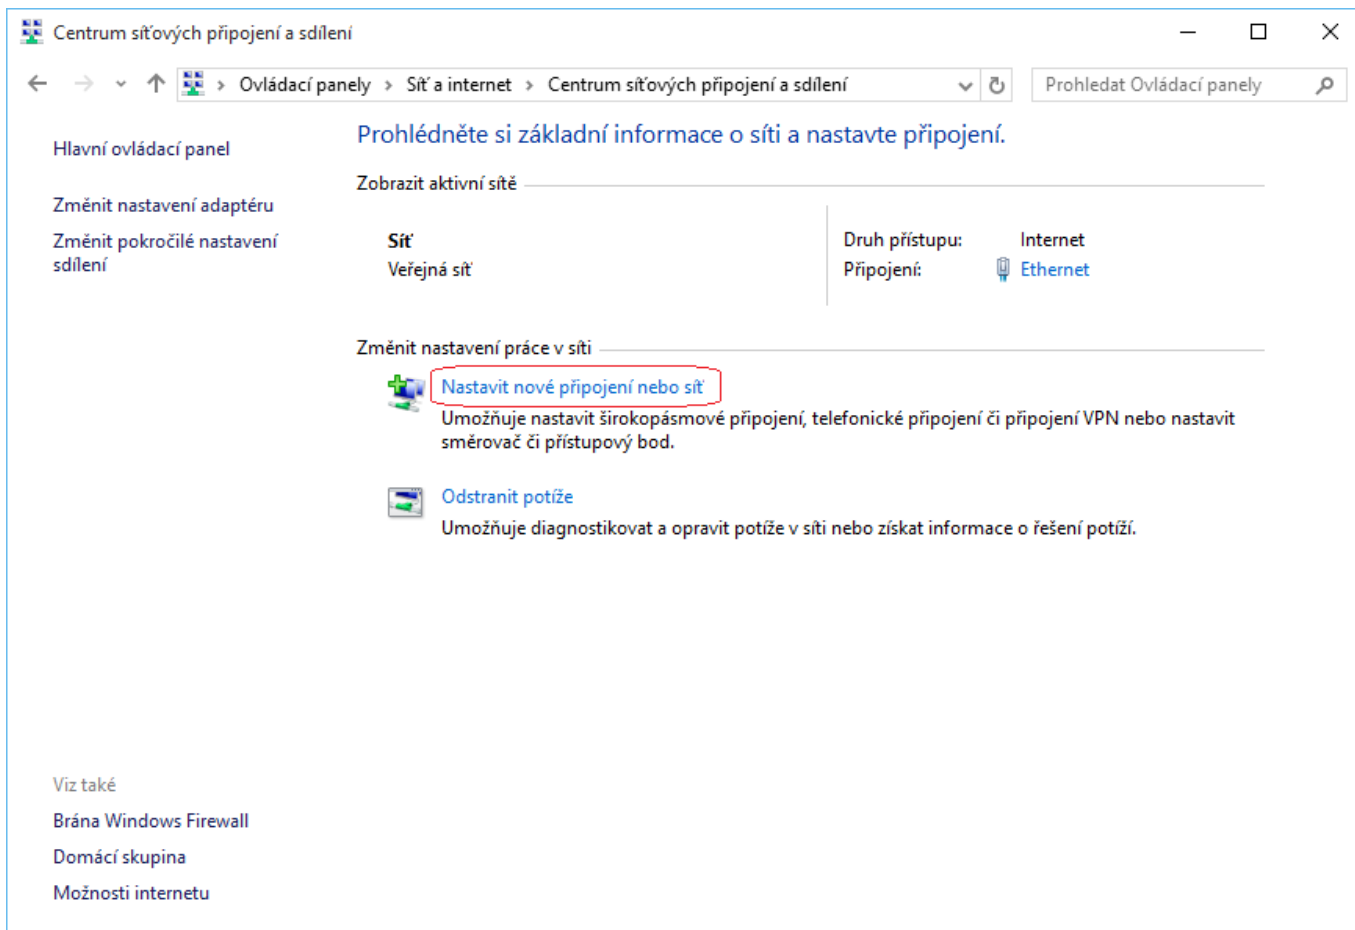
Centrum síťových připojení a sdílení

Ovládací panely › Síť a internet › Centrum síťových připojení a sdílení

Prohledat Ovládací panely

Hlavní ovládací panel

Změnit nastavení adaptéru

Změnit pokročilé nastavení sdílení

Prohlédněte si základní informace o síti a nastavte připojení.

Zobrazit aktivní sítě

Síť
Veřejná síť

Druh přístupu: Internet
Připojení: Ethernet

Změnit nastavení práce v síti

Nastavit nové připojení nebo síť
Umožňuje nastavit širokopásmové připojení, telefonické připojení či připojení VPN nebo nastavit směrovač či přístupový bod.

Odstranit potíže
Umožňuje diagnostikovat a opravit potíže v síti nebo získat informace o řešení potíží.

Viz také

Brána Windows Firewall

Domácí skupina

Možnosti internetu